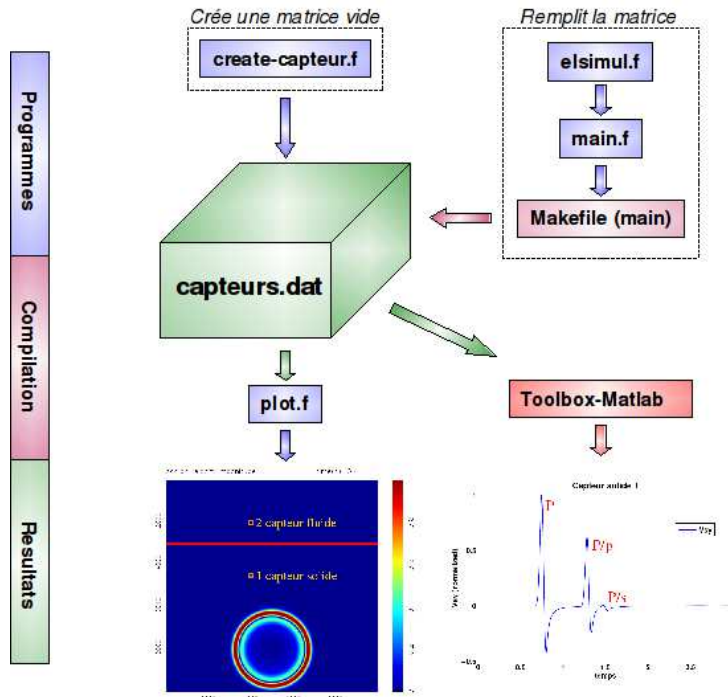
Programmes

Compilation

Resultats

Crée une matrice vide

create-capteur.f

Remplit la matrice

elsimul.f

main.f

Makefile (main)

capteurs.dat

plot.f

Toolbox-Matlab

2 capteur fluide

1 capteur solide

Capteur solide 1

P

P/p

P/s

Vy

temps